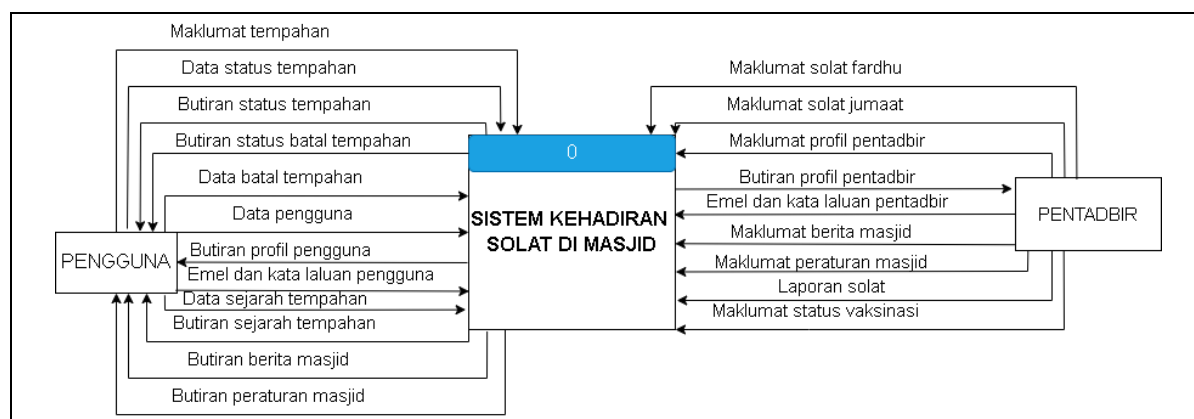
Maklumat tempahan

Data status tempahan

Butiran status tempahan

Butiran status batal tempahan

Data batal tempahan

Data pengguna

Butiran profil pengguna

Emel dan kata laluan pengguna

Data sejarah tempahan

Butiran sejarah tempahan

Butiran berita masjid

Butiran peraturan masjid

PENGGUNA

0

SISTEM KEHADIRAN SOLAT DI MASJID

Maklumat solat fardhu

Maklumat solat jumaat

Maklumat profil pentadbir

Butiran profil pentadbir

Emel dan kata laluan pentadbir

Maklumat berita masjid

Maklumat peraturan masjid

Laporan solat

Maklumat status vaksinasi

PENTADBIR